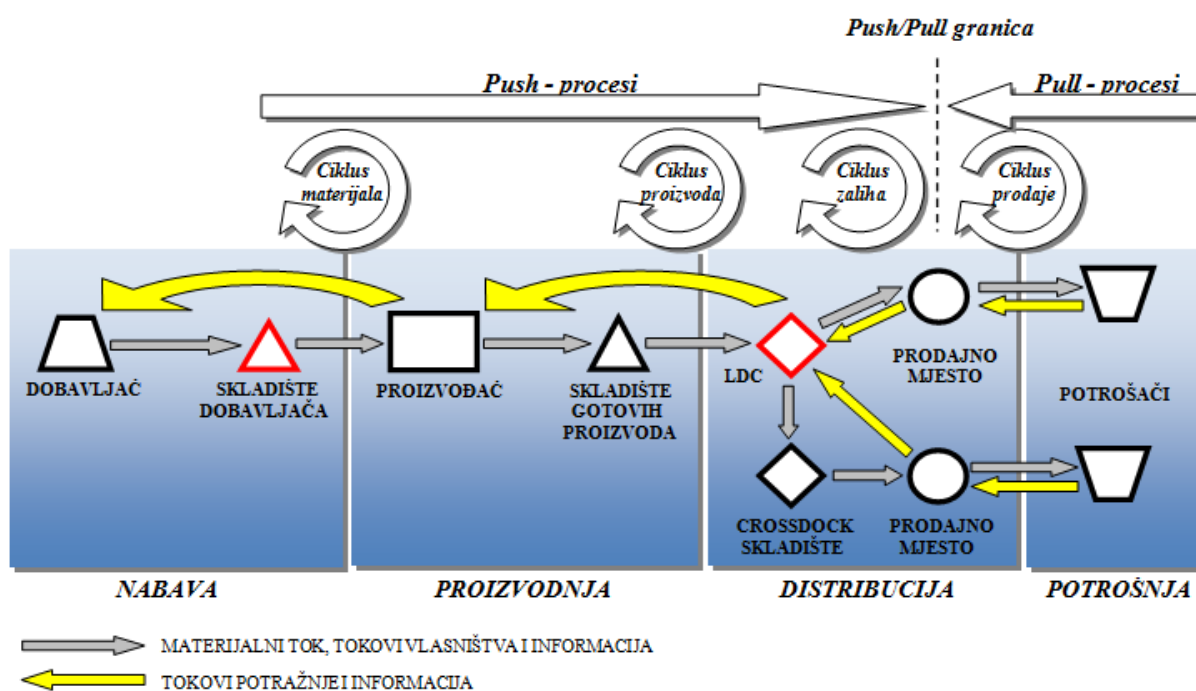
Push/Pull granica

Push - procesi

Pull - procesi

Ciklus materijala

Ciklus proizvoda

Ciklus zaliha

Ciklus prodaje

DOBAVLJAČ

SKLADIŠTE DOBAVLJAČA

PROIZVOĐAČ

SKLADIŠTE GOTOVIH PROIZVODA

LDC

PRODAJNO MJESTO

POTROŠAČI

CROSSDOCK SKLADIŠTE

PRODAJNO MJESTO

NABAVA

PROIZVODNJA

DISTRIBUCIJA

POTROŠNJA

MATERIJALNI TOK, TOKOVI VLASNIŠTVA I INFORMACIJA

TOKOVI POTRAŽNJE I INFORMACIJA